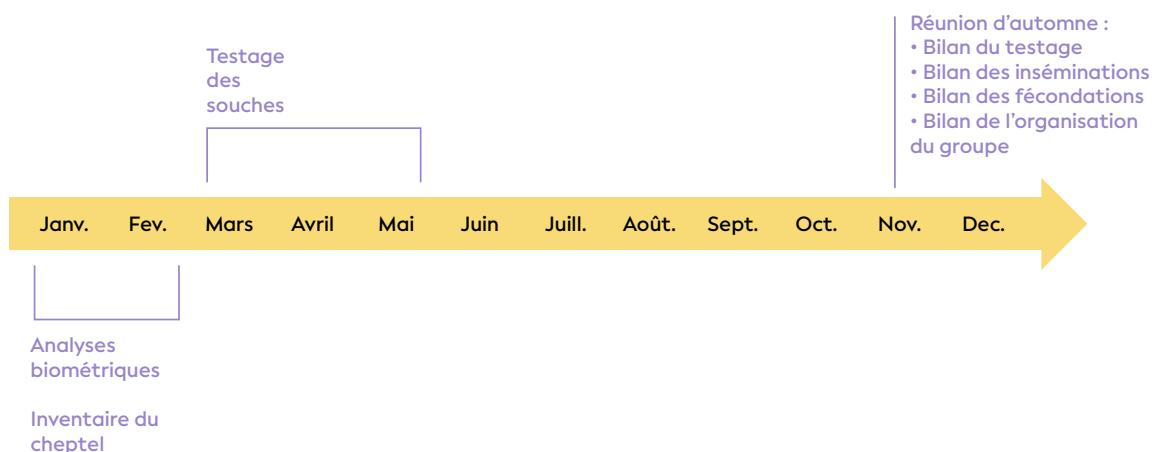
Testage des souches

Réunion d'automne :
• Bilan du testage
• Bilan des inséminations
• Bilan des fécondations
• Bilan de l'organisation du groupe

Janv. Fev. Mars Avril Mai Juin Juill. Août. Sept. Oct. Nov. Dec.

Analyses biométriques

Inventaire du cheptel